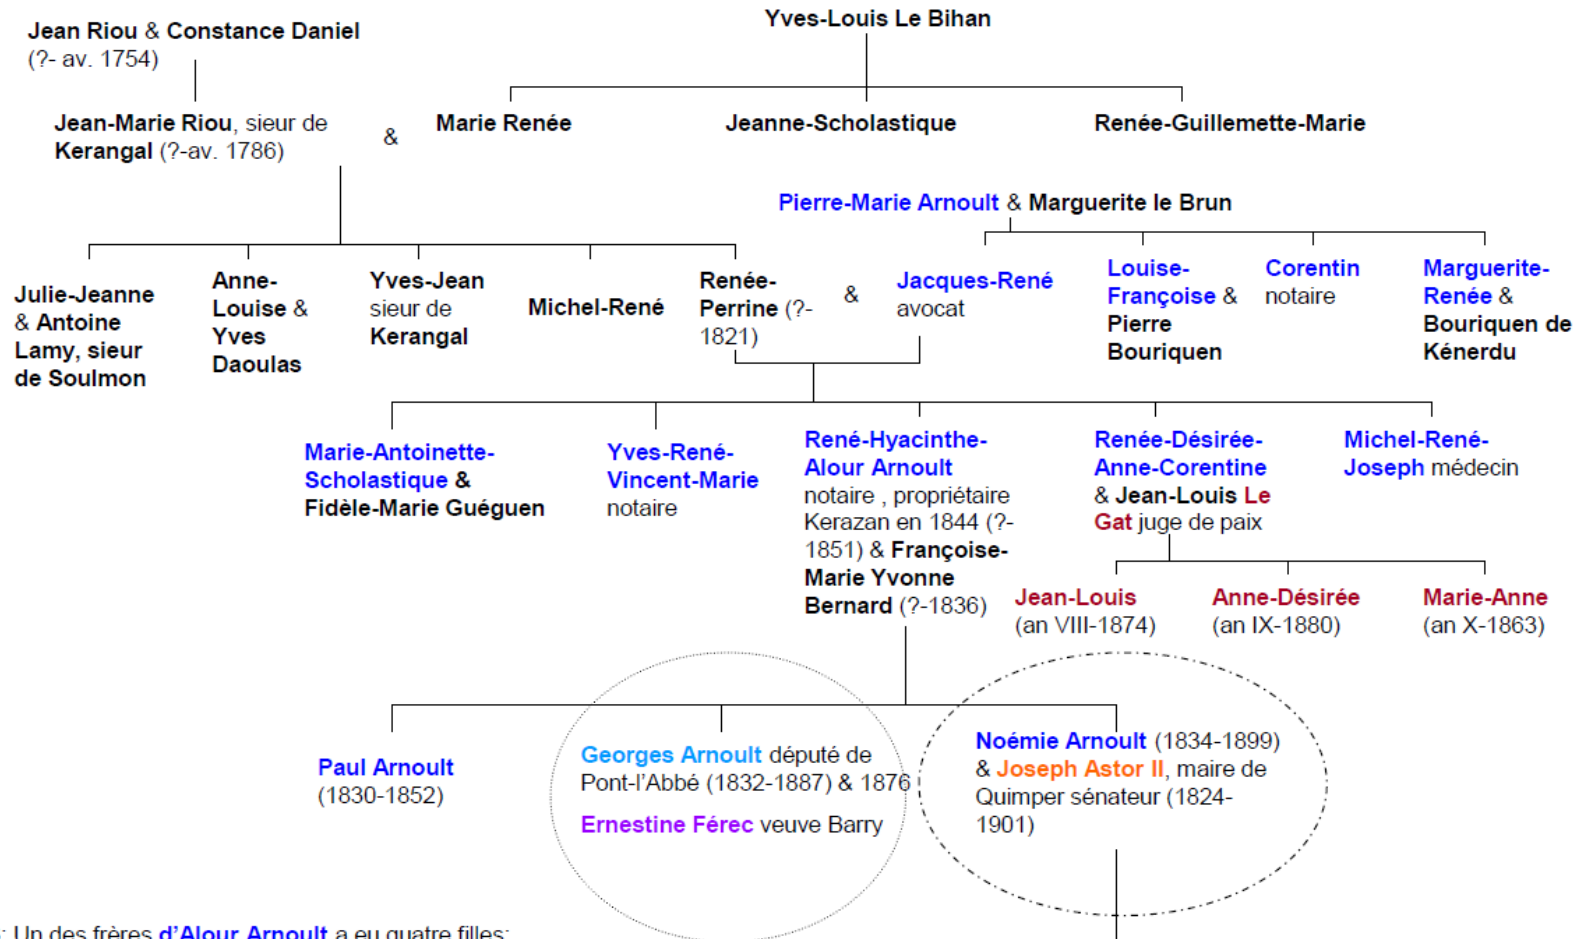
Jean Riou & Constance Daniel (?- av. 1754)

Yves-Louis Le Bihan

Jean-Marie Riou, sieur de Kerangal (?-av. 1786)

&

Marie Renée

Jeanne-Scholastique

Renée-Guillemette-Marie

Pierre-Marie Arnoult & Marguerite le Brun

Julie-Jeanne & Antoine Lamy, sieur de Soulmon

Anne-Louise & Yves Daoulas

Yves-Jean sieur de Kerangal

Michel-René

Renée-Perrine (?-1821)

&

Jacques-René avocat

Louise-Françoise & Pierre Bouriquen

Corentin notaire

Marguerite-Renée & Bouriquen de Kénerdu

Marie-Antoinette-Scholastique & Fidèle-Marie Guéguen

Yves-René-Vincent-Marie notaire

René-Hyacinthe-Alour Arnoult notaire , propriétaire Kerazan en 1844 (?-1851) & Françoise-Marie Yvonne Bernard (?-1836)

Renée-Désirée-Anne-Corentine & Jean-Louis Le Gat juge de paix

Michel-René-Joseph médecin

Jean-Louis (an VIII-1874)

Anne-Désirée (an IX-1880)

Marie-Anne (an X-1863)

Paul Arnoult (1830-1852)

Georges Arnoult député de Pont-l'Abbé (1832-1887) & 1876

Ernestine Férec veuve Barry

Noémie Arnoult (1834-1899) & Joseph Astor II, maire de Quimper sénateur (1824-1901)

: Un des frères d'Alour Arnoult a eu quatre filles: